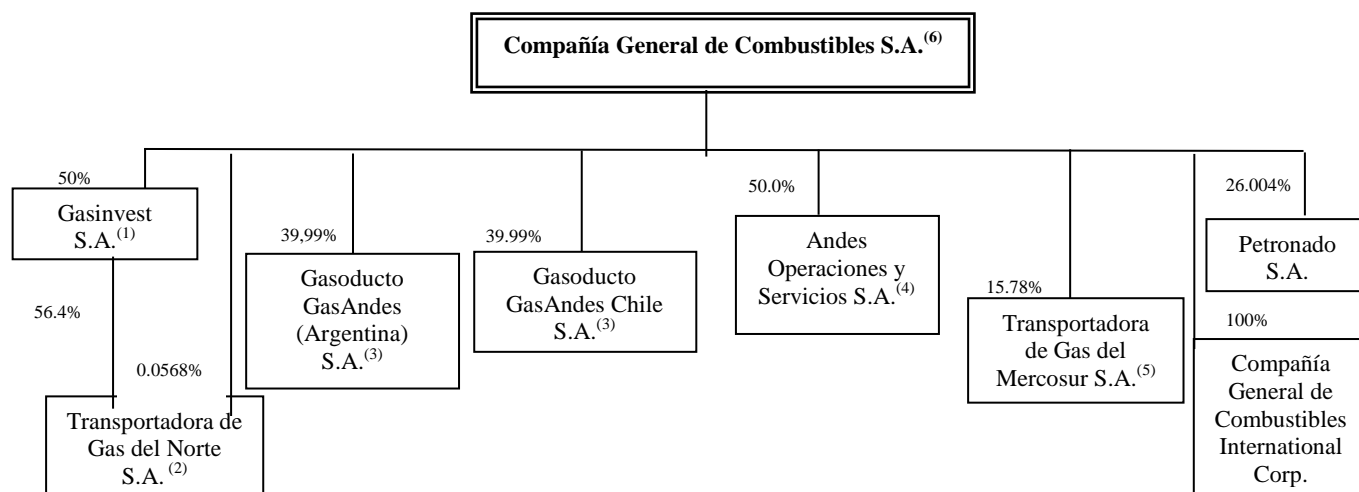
Compañía General de Combustibles S.A.$^{(6)}$

50%

Gasinvest S.A.$^{(1)}$

56.4%

0.0568%

Transportadora de Gas del Norte S.A. $^{(2)}$

39,99%

Gasoducto GasAndes (Argentina) S.A.$^{(3)}$

39.99%

Gasoducto GasAndes Chile S.A.$^{(3)}$

50.0%

Andes Operaciones y Servicios S.A.$^{(4)}$

15.78%

Transportadora de Gas del Mercosur S.A.$^{(5)}$

26.004%

Petronado S.A.

100%

Compañía General de Combustibles International Corp.